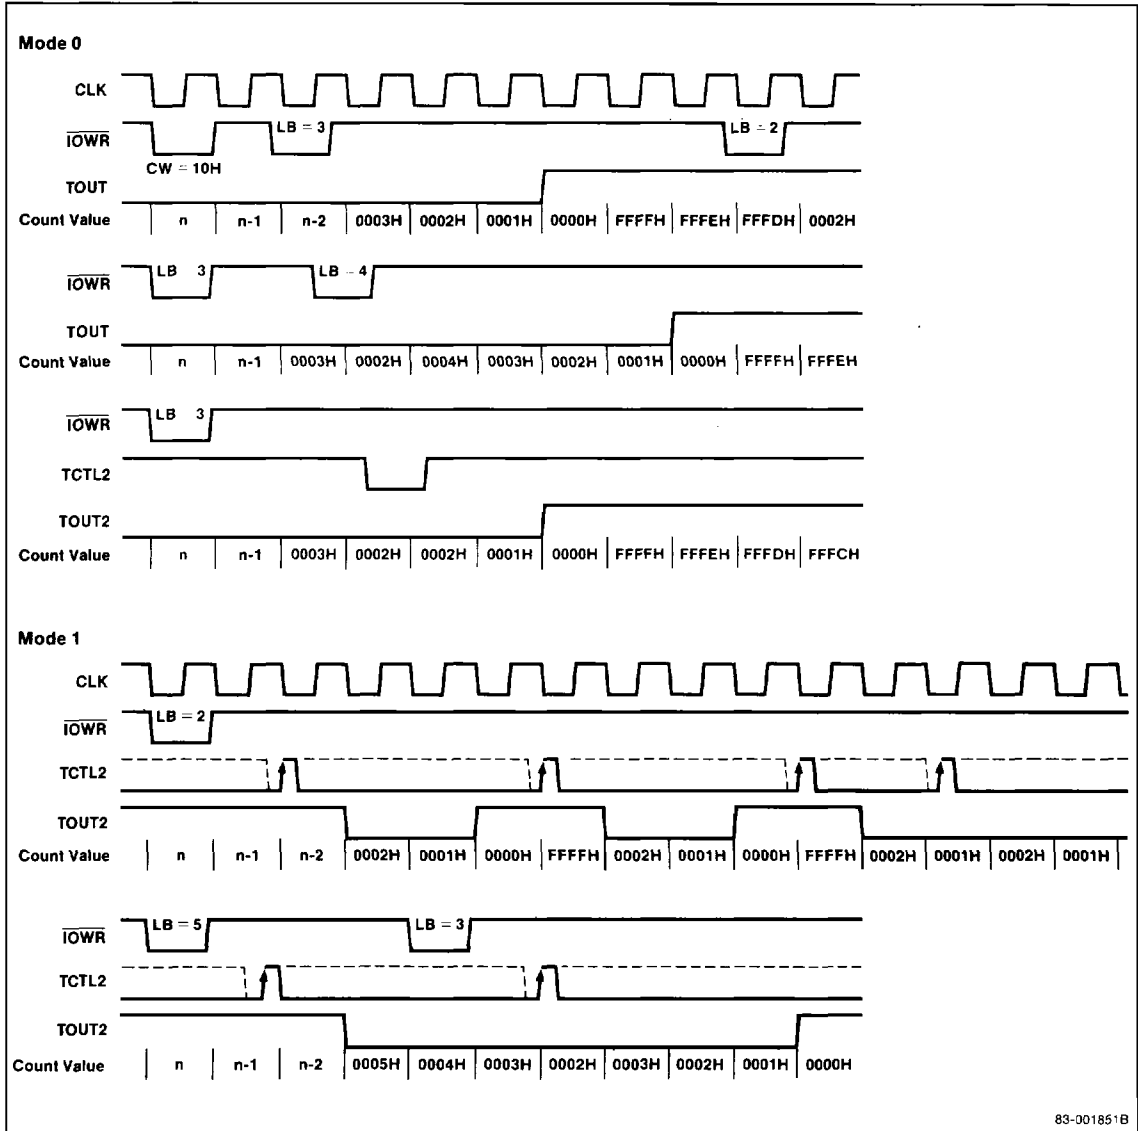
Mode 0

CLK

$\overline{IOWR}$

LB = 3

LB = 2

CW = 10H

TOUT

Count Value

| n | n-1 | n-2 | 0003H | 0002H | 0001H | 0000H | FFFFH | FFFEH | FFFDH | 0002H |
|---|---|---|---|---|---|---|---|---|---|---|

$\overline{IOWR}$

LB 3

LB 4

TOUT

Count Value

| n | n-1 | 0003H | 0002H | 0004H | 0003H | 0002H | 0001H | 0000H | FFFFH | FFFEH |
|---|---|---|---|---|---|---|---|---|---|---|

$\overline{IOWR}$

LB 3

TCTL2

TOUT2

Count Value

| n | n-1 | 0003H | 0002H | 0002H | 0001H | 0000H | FFFFH | FFFEH | FFFDH | FFFCH |
|---|---|---|---|---|---|---|---|---|---|---|

Mode 1

CLK

$\overline{IOWR}$

LB = 2

TCTL2

TOUT2

Count Value

| n | n-1 | n-2 | 0002H | 0001H | 0000H | FFFFH | 0002H | 0001H | 0000H | FFFFH | 0002H | 0001H | 0002H | 0001H |
|---|---|---|---|---|---|---|---|---|---|---|---|---|---|---|

$\overline{IOWR}$

LB = 5

LB = 3

TCTL2

TOUT2

Count Value

| n | n-1 | n-2 | 0005H | 0004H | 0003H | 0002H | 0003H | 0002H | 0001H | 0000H |
|---|---|---|---|---|---|---|---|---|---|---|

83-001851B